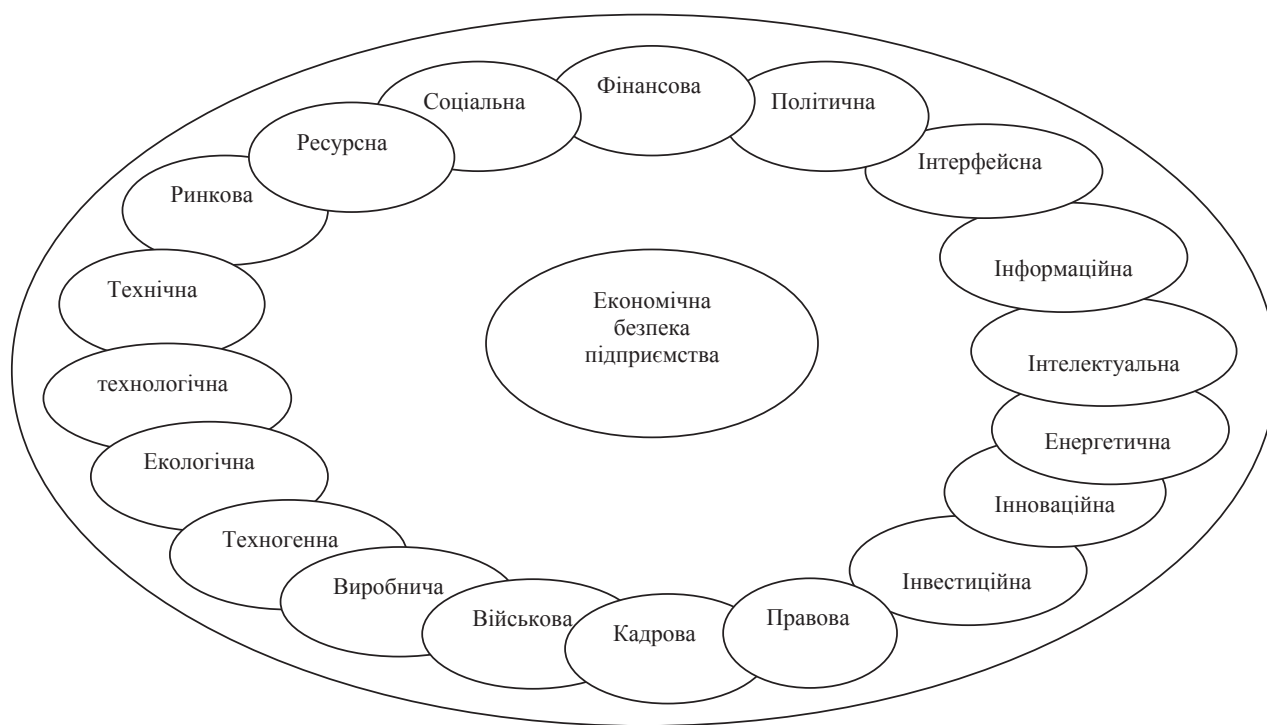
Фінансова

Соціальна

Політична

Ресурсна

Інтерфейсна

Ринкова

Інформаційна

Технічна

Економічна безпека підприємства

Інтелектуальна

технологічна

Енергетична

Екологічна

Інноваційна

Техногенна

Інвестиційна

Виробнича

Військова

Кадрова

Правова